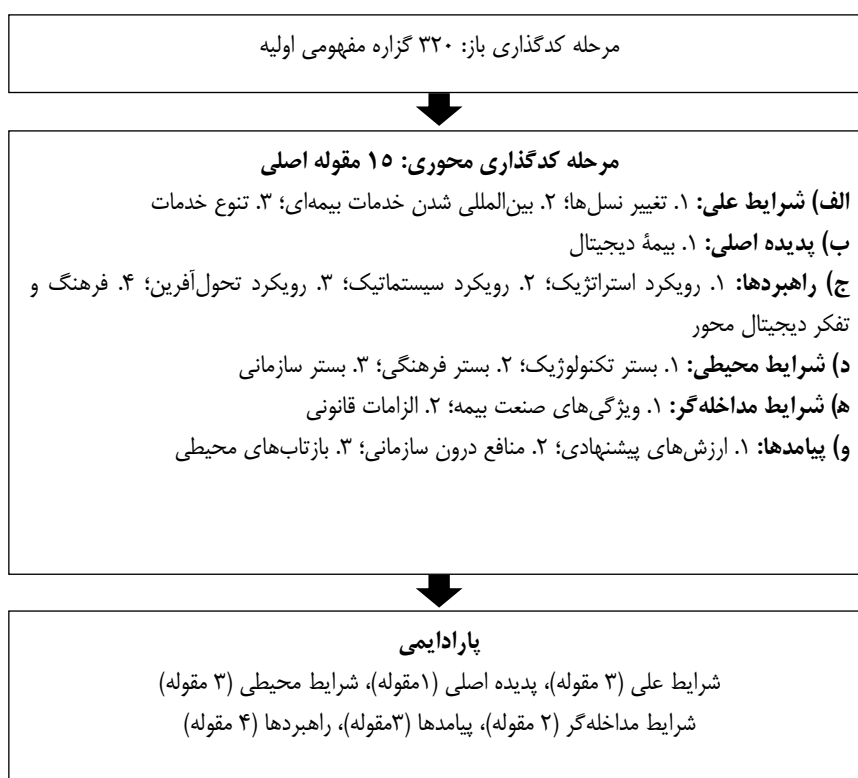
مرحله کدگذاری باز: ۳۲۰ گزاره مفهومی اولیه

**مرحله کدگذاری محوری: ۱۵ مقوله اصلی**

**الف) شرایط علی:** ۱. تغییر نسل‌ها؛ ۲. بین‌المللی شدن خدمات بیمه‌ای؛ ۳. تنوع خدمات

**ب) پدیده اصلی:** ۱. بیمهٔ دیجیتال

**ج) راهبردها:** ۱. رویکرد استراتژیک؛ ۲. رویکرد سیستماتیک؛ ۳. رویکرد تحول‌آفرین؛ ۴. فرهنگ و تفکر دیجیتال محور

**د) شرایط محیطی:** ۱. بستر تکنولوژیک؛ ۲. بستر فرهنگی؛ ۳. بستر سازمانی

**ه) شرایط مداخله‌گر:** ۱. ویژگی‌های صنعت بیمه؛ ۲. الزامات قانونی

**و) پیامدها:** ۱. ارزش‌های پیشنهادی؛ ۲. منافع درون سازمانی؛ ۳. بازتاب‌های محیطی

**پارادایمی**

شرایط علی (۳ مقوله)، پدیده اصلی (۱مقوله)، شرایط محیطی (۳ مقوله)

شرایط مداخله‌گر (۲ مقوله)، پیامدها (۳مقوله)، راهبردها (۴ مقوله)